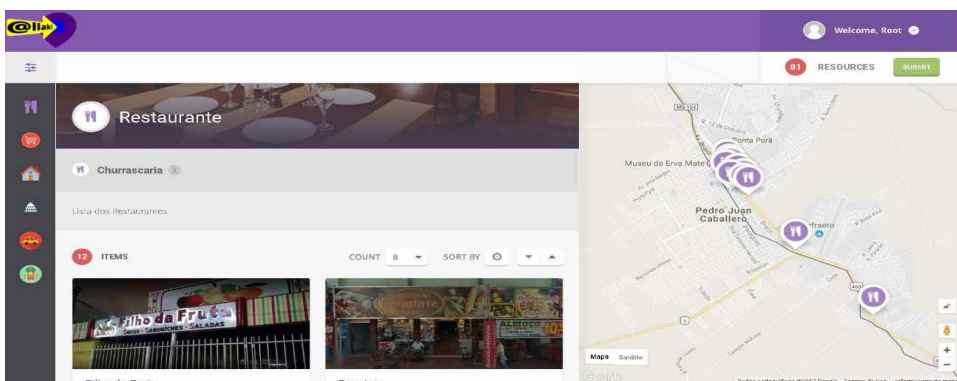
@llaki

Welcome, Root

81 RESOURCES SUBMIT

Restaurante

Churrascaria 3

Lista dos Restaurantes

12 ITEMS

COUNT 8

SORT BY

Filho da Fruta
SUCOS · SANDUÍCHES · SALADAS

ALMOÇO

Ponta Porã

Museu da Erva Mate

Pedro Juan Caballero

Mapa Satélite

Google